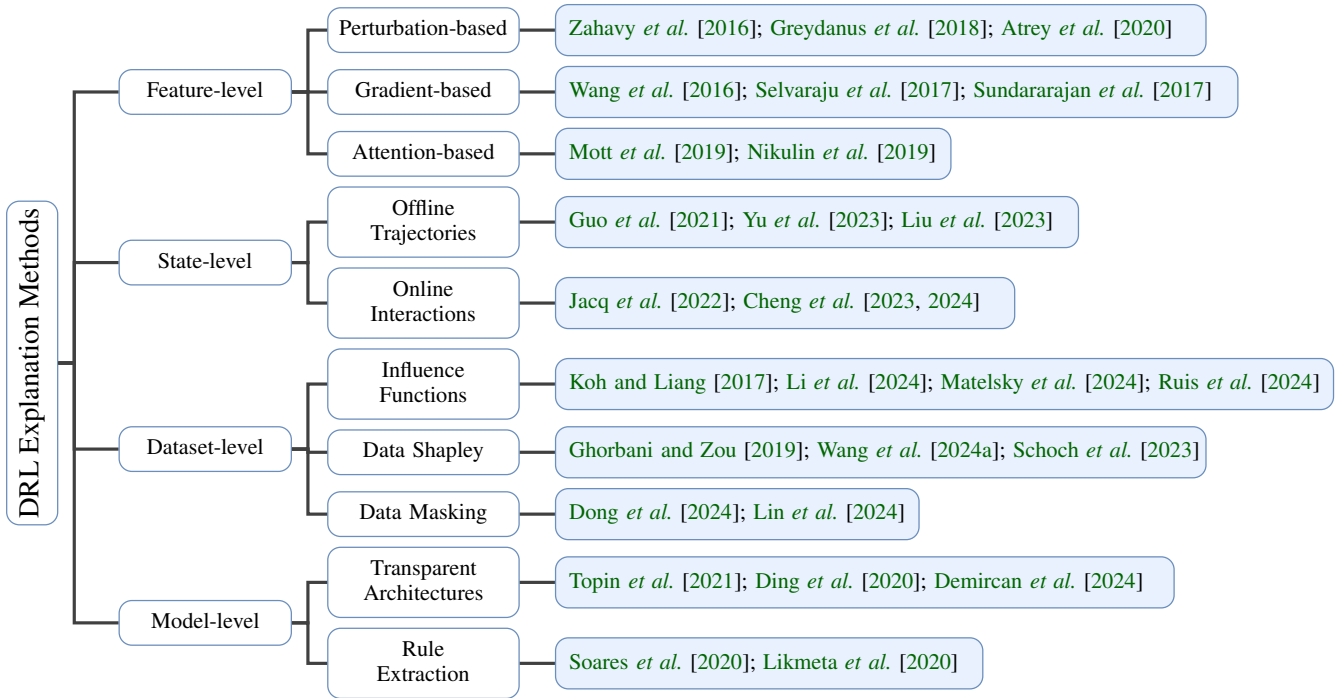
DRL Explanation Methods

Feature-level

Perturbation-based

Zahavy et al. [2016]; Greydanus et al. [2018]; Atrey et al. [2020]

Gradient-based

Wang et al. [2016]; Selvaraju et al. [2017]; Sundararajan et al. [2017]

Attention-based

Mott et al. [2019]; Nikulin et al. [2019]

State-level

Offline Trajectories

Guo et al. [2021]; Yu et al. [2023]; Liu et al. [2023]

Online Interactions

Jacq et al. [2022]; Cheng et al. [2023, 2024]

Dataset-level

Influence Functions

Koh and Liang [2017]; Li et al. [2024]; Matelsky et al. [2024]; Ruis et al. [2024]

Data Shapley

Ghorbani and Zou [2019]; Wang et al. [2024a]; Schoch et al. [2023]

Data Masking

Dong et al. [2024]; Lin et al. [2024]

Model-level

Transparent Architectures

Topin et al. [2021]; Ding et al. [2020]; Demircan et al. [2024]

Rule Extraction

Soares et al. [2020]; Likmeta et al. [2020]